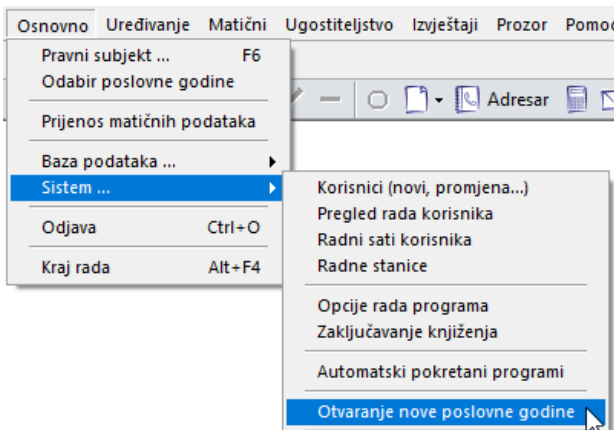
Osnovno Uređivanje Matični Ugostiteljstvo Izvještaji Prozor Pomoć

Pravni subjekt ... F6
Odabir poslovne godine

Prijenos matičnih podataka

Baza podataka ...
Sistem ...

Odjava Ctrl+O

Kraj rada Alt+F4

Adresar

Korisnici (novi, promjena...)
Pregled rada korisnika
Radni sati korisnika
Radne stanice

Opcije rada programa
Zaključavanje knjiženja

Automatski pokretani programi

Otvaranje nove poslovne godine